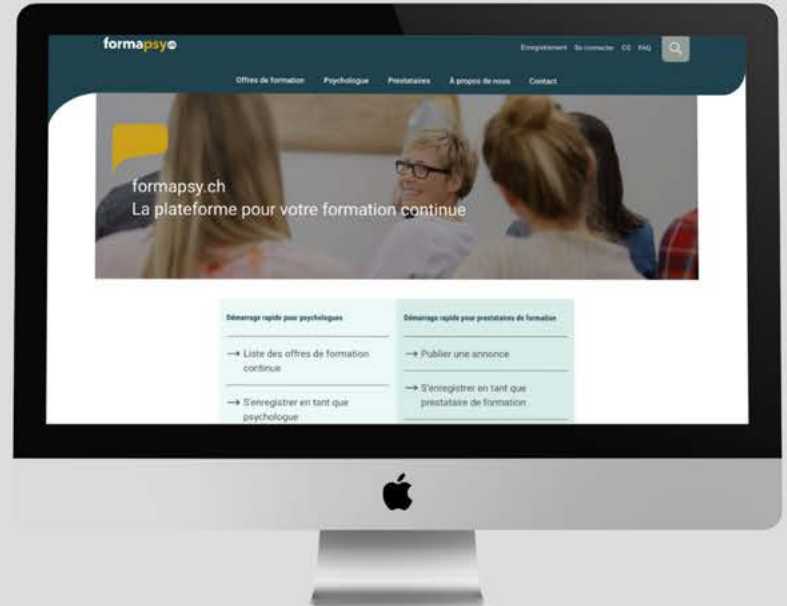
formapsy

Enregistrement Se connecter CG FAQ

Offres de formation Psychologue Prestataires À propos de nous Contact

formapsy.ch
La plateforme pour votre formation continue

Démarrage rapide pour psychologues

→ Liste des offres de formation continue

→ S'enregistrer en tant que psychologue

Démarrage rapide pour prestataires de formation

→ Publier une annonce

→ S'enregistrer en tant que prestataire de formation